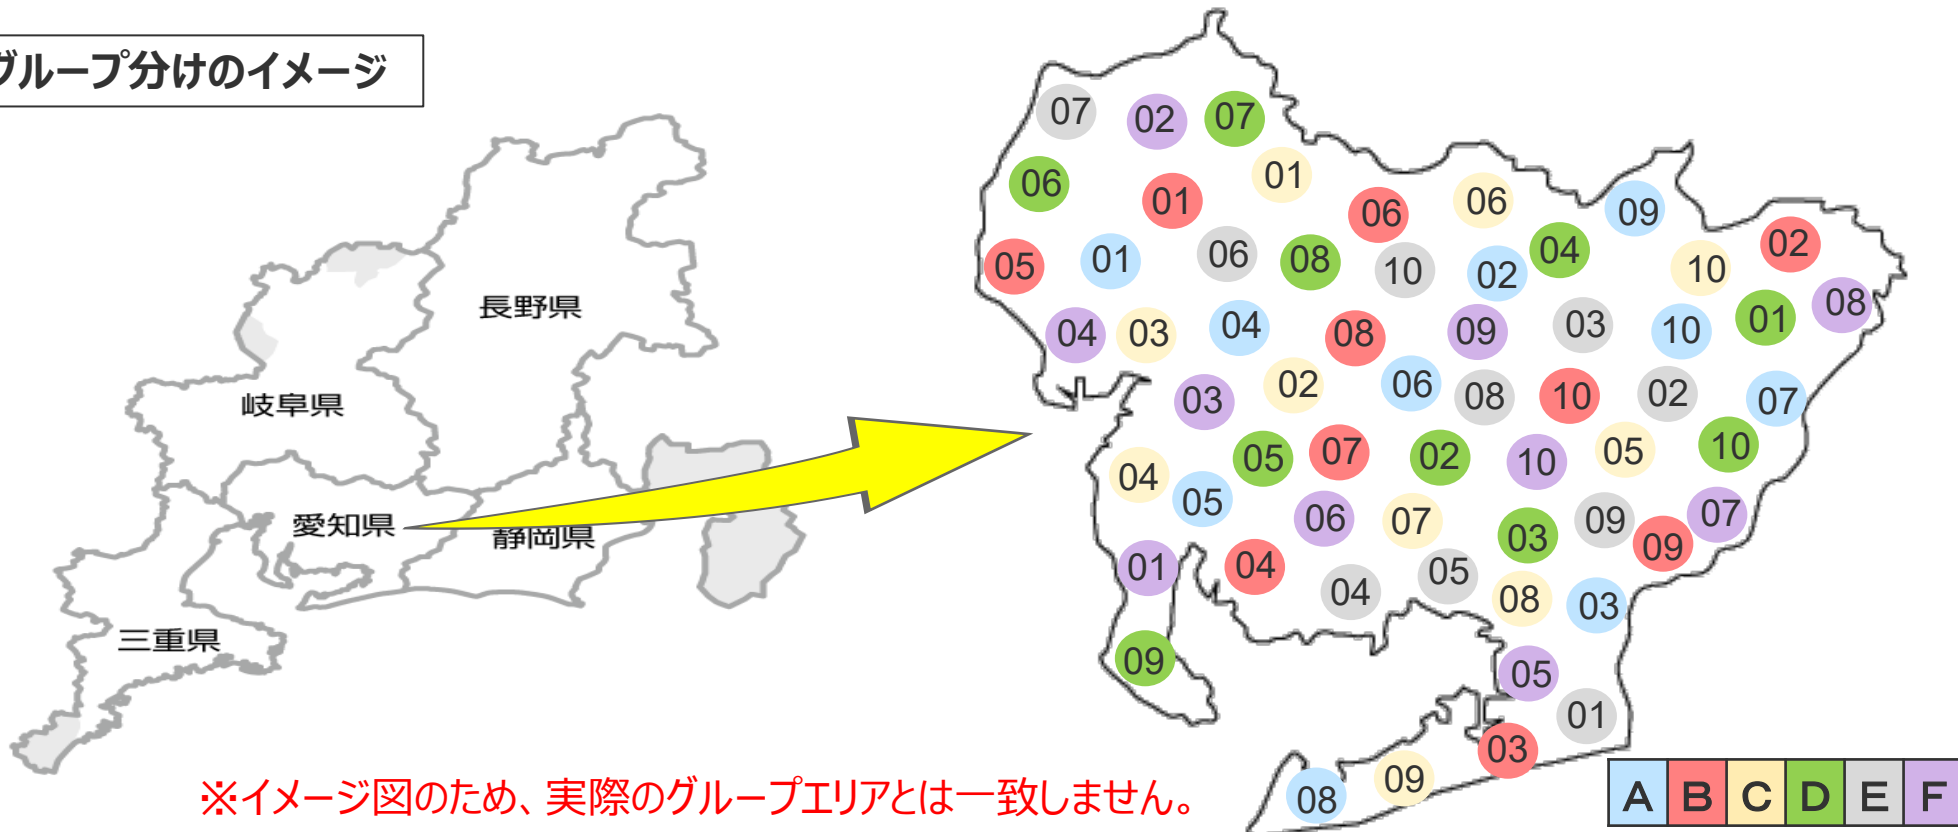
グループ分けのイメージ

長野県
岐阜県
愛知県
静岡県
三重県

07 02 07
06 01 01 06 06 09
05 01 06 08 10 02 04 10 02
04 03 04 08 09 03 10 01 08
03 02 06 08 10 02 07
04 05 07 02 10 05 10
05 06 07 03 09 07
01 04 04 05 08 09 03
09 05
01
03
08 09

| A | B | C | D | E | F |
|---|---|---|---|---|---|

※イメージ図のため、実際のグループエリアとは一致しません。